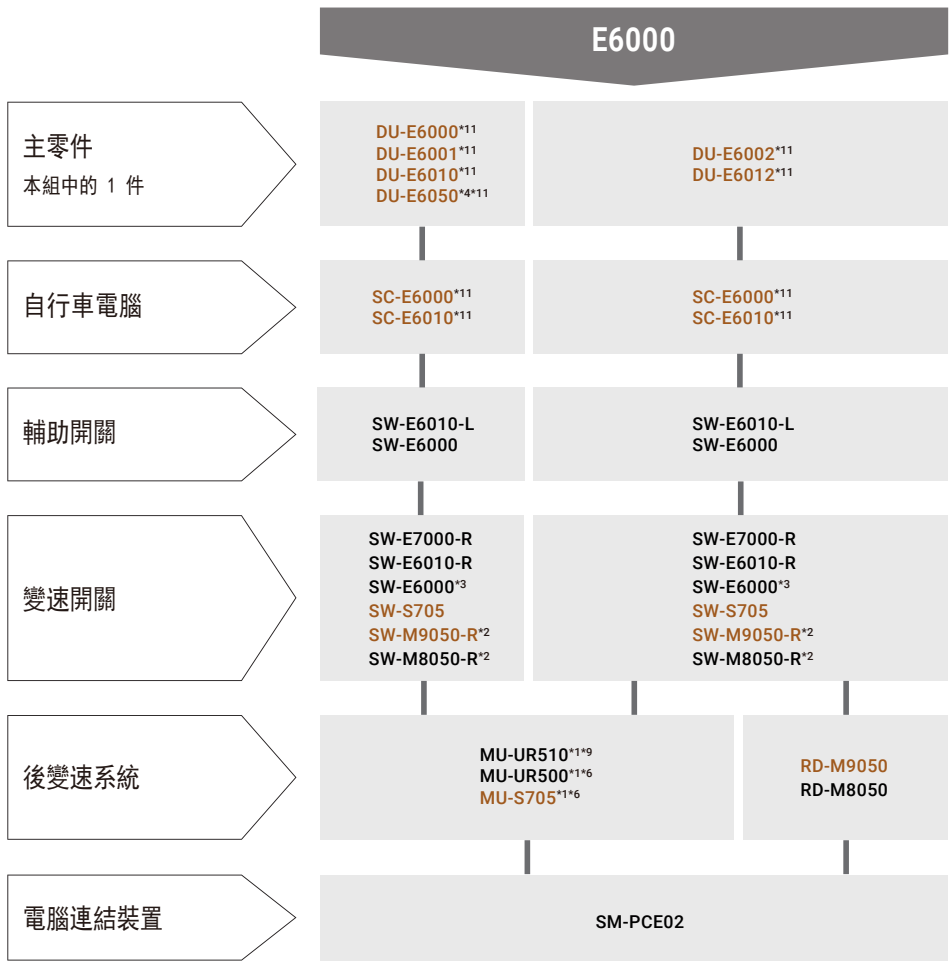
E6000

主零件
本組中的 1 件

DU-E6000*11
DU-E6001*11
DU-E6010*11
DU-E6050*4*11

DU-E6002*11
DU-E6012*11

自行車電腦

SC-E6000*11
SC-E6010*11

SC-E6000*11
SC-E6010*11

輔助開關

SW-E6010-L
SW-E6000

SW-E6010-L
SW-E6000

變速開關

SW-E7000-R
SW-E6010-R
SW-E6000*3
SW-S705
SW-M9050-R*2
SW-M8050-R*2

SW-E7000-R
SW-E6010-R
SW-E6000*3
SW-S705
SW-M9050-R*2
SW-M8050-R*2

後變速系統

MU-UR510*1*9
MU-UR500*1*6
MU-S705*1*6

RD-M9050
RD-M8050

電腦連結裝置

SM-PCE02